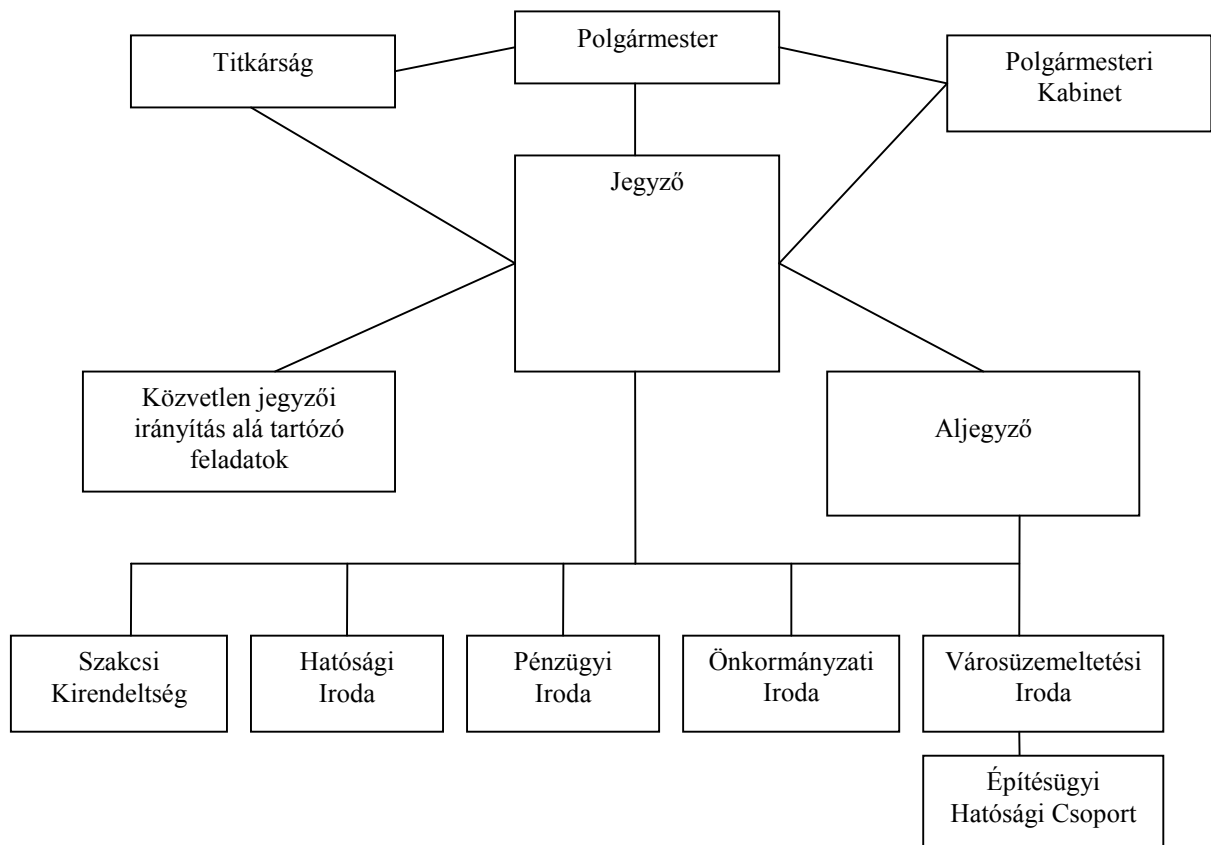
Polgármester

Titkárság

Polgármesteri Kabinet

Jegyző

Közvetlen jegyzői irányítás alá tartózó feladatok

Aljegyző

Szakcsi Kirendeltség

Hatósági Iroda

Pénzügyi Iroda

Önkormányzati Iroda

Városüzemeltetési Iroda

Építésügyi Hatósági Csoport